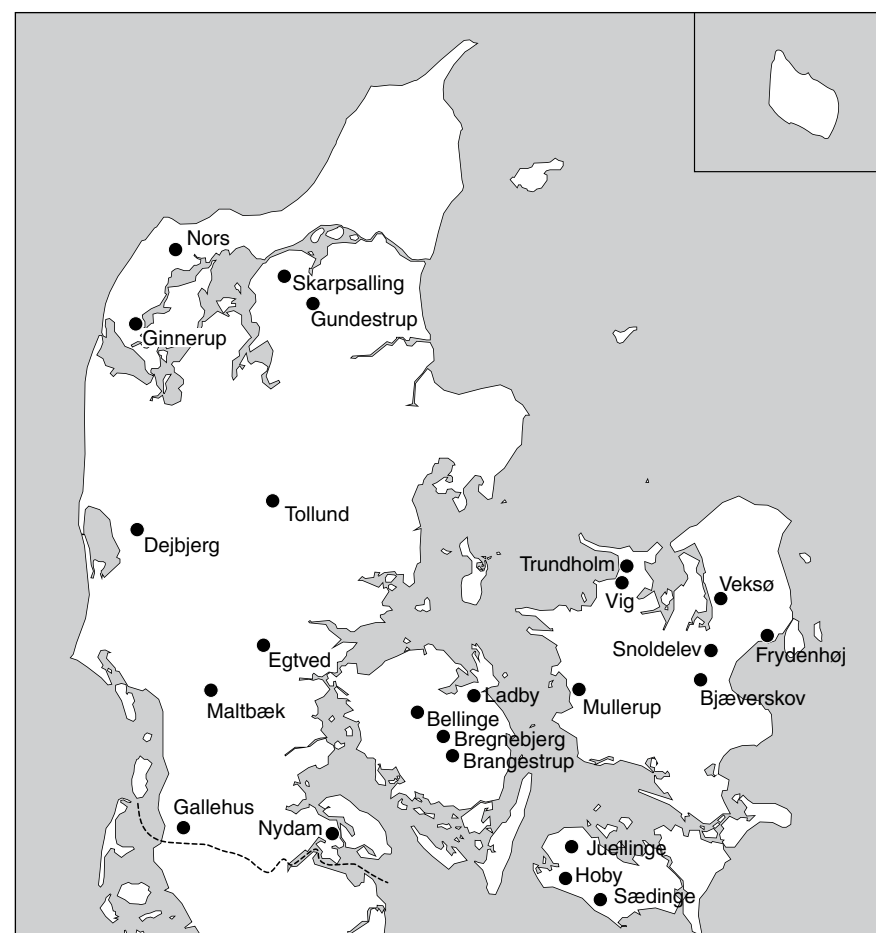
Nors
Skarpsalling
Gundestrup
Ginnerup
Tollund
Dejbjerg
Trundholm
Vig
Veksø
Snoldelev
Frydenhøj
Egtved
Maltbæk
Ladby
Mullerup
Bjæverskov
Bellinge
Bregnebjerg
Brangestrup
Gallehus
Nydam
Juellinge
Hoby
Sædinge